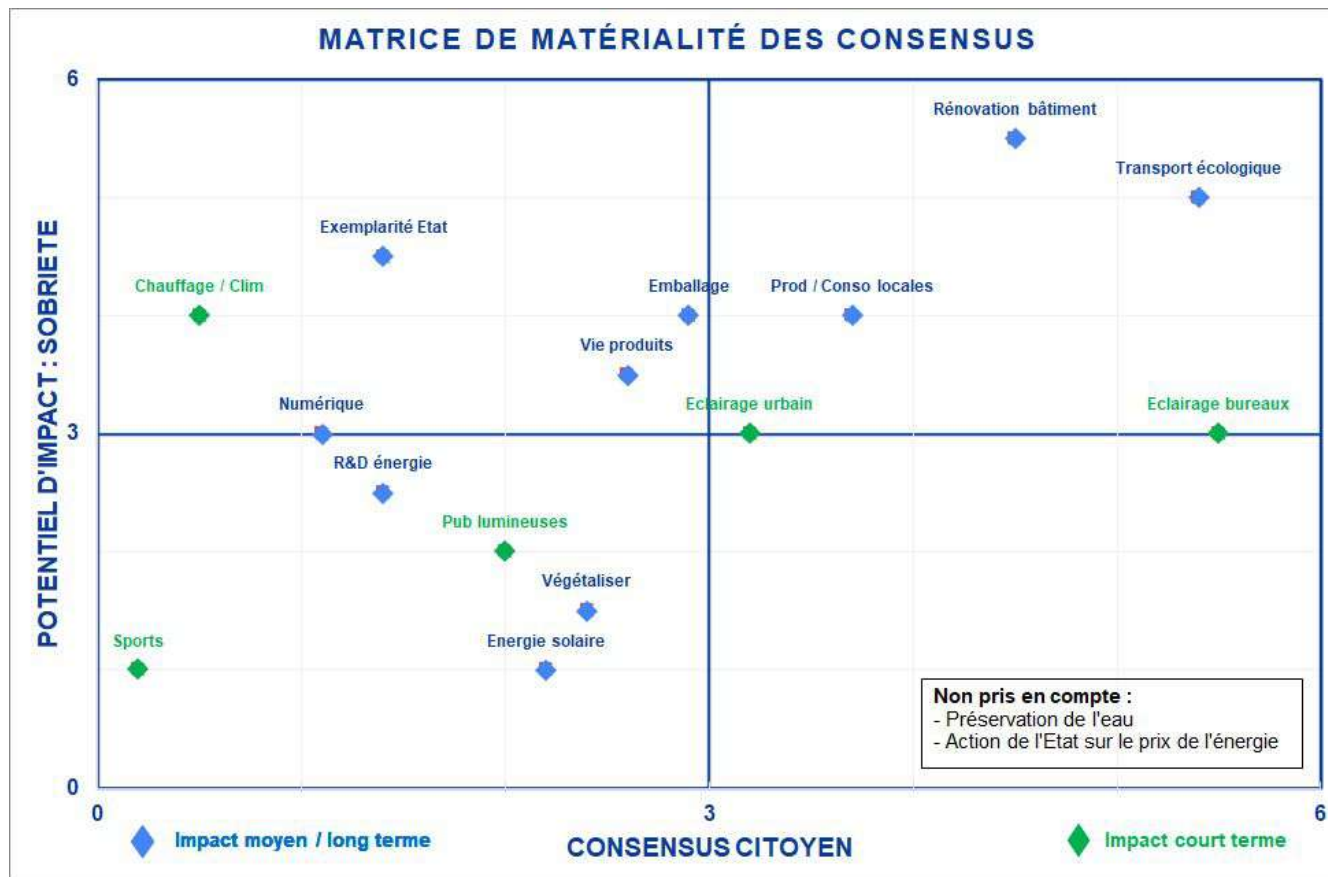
MATRICE DE MATÉRIALITÉ DES CONSENSUS

POTENTIEL D'IMPACT : SOBRIETE

6

3

0

Rénovation bâtiment

Transport écologique

Exemplarité Etat

Chauffage / Clim

Emballage

Prod / Conso locales

Vie produits

Numérique

Eclairage urbain

Eclairage bureaux

R&D énergie

Pub lumineuses

Végétaliser

Sports

Energie solaire

Non pris en compte :
- Préservation de l'eau
- Action de l'Etat sur le prix de l'énergie

0

3

6

Impact moyen / long terme

CONSENSUS CITOYEN

Impact court terme